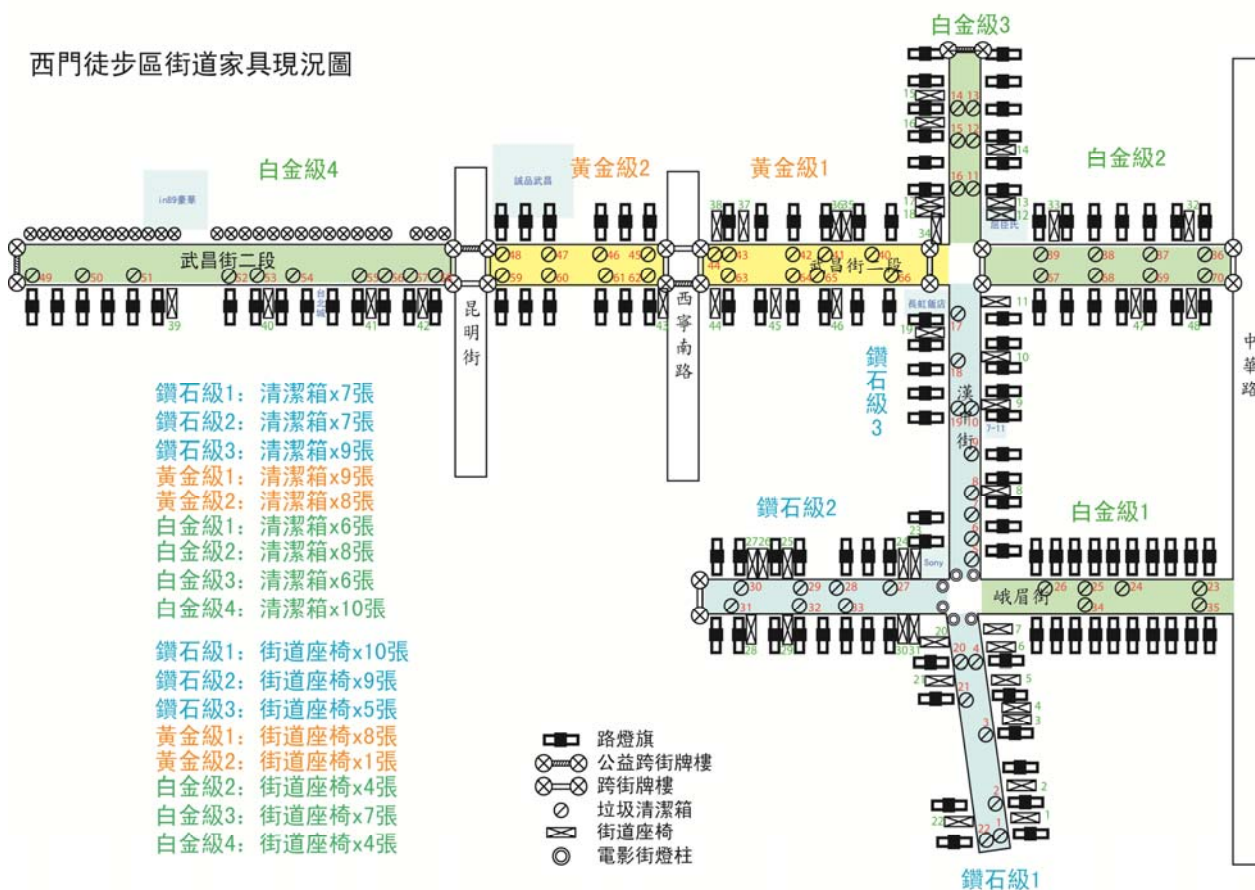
西門徒步區街道家具現況圖

白金級4

黃金級2

黃金級1

白金級3

白金級2

in89豪華

誠品武昌

武昌街二段

武昌街一段

昆明街

西寧南路

鑽石級3

漢中街

鑽石級2

白金級1

峨眉街

鑽石級1

中華路

鑽石級1：清潔箱x7張
鑽石級2：清潔箱x7張
鑽石級3：清潔箱x9張
黃金級1：清潔箱x9張
黃金級2：清潔箱x8張
白金級1：清潔箱x6張
白金級2：清潔箱x8張
白金級3：清潔箱x6張
白金級4：清潔箱x10張

鑽石級1：街道座椅x10張
鑽石級2：街道座椅x9張
鑽石級3：街道座椅x5張
黃金級1：街道座椅x8張
黃金級2：街道座椅x1張
白金級2：街道座椅x4張
白金級3：街道座椅x7張
白金級4：街道座椅x4張

路燈旗
公益跨街牌樓
跨街牌樓
垃圾清潔箱
街道座椅
電影街燈柱